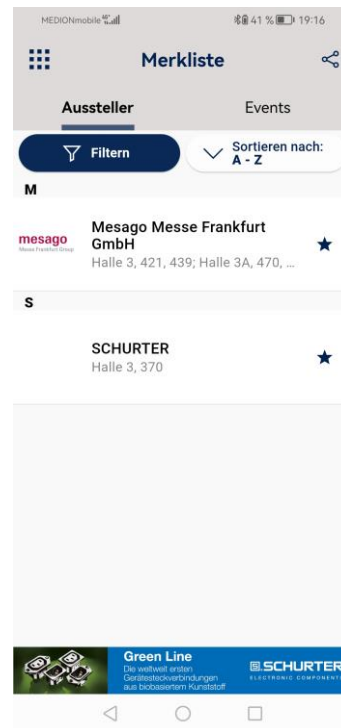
MEDIONmobile 41 % 19:16

Merkliste

Aussteller

Events

Filtern

Sortieren nach: A - Z

M

mesago
Messe Frankfurt Group

Mesago Messe Frankfurt GmbH
Halle 3, 421, 439; Halle 3A, 470, ...

S

SCHURTER
Halle 3, 370

Green Line
Die weltweit ersten Gerätesteckverbindungen aus biobasiertem Kunststoff

SCHURTER
ELECTRONIC COMPONENTS